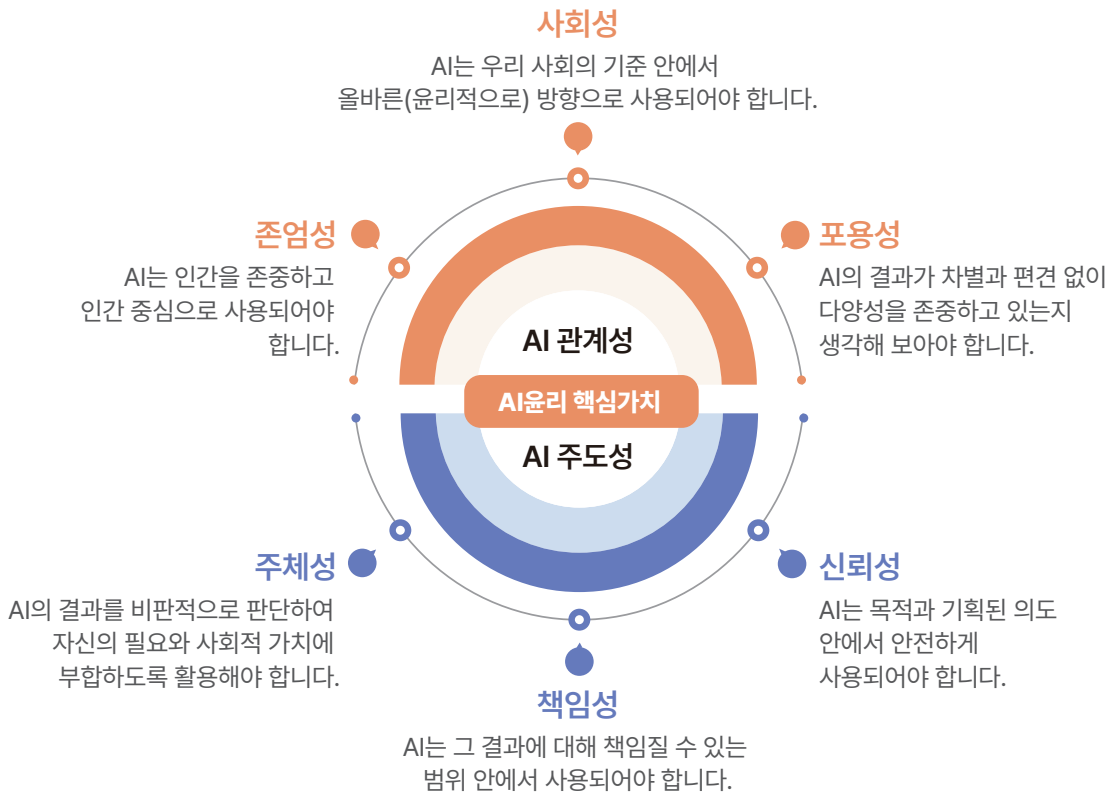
사회성
AI는 우리 사회의 기준 안에서 올바른(윤리적으로) 방향으로 사용되어야 합니다.

존엄성
AI는 인간을 존중하고 인간 중심으로 사용되어야 합니다.

포용성
AI의 결과가 차별과 편견 없이 다양성을 존중하고 있는지 생각해 보아야 합니다.

AI 관계성
AI윤리 핵심가치
AI 주도성

주체성
AI의 결과를 비판적으로 판단하여 자신의 필요와 사회적 가치에 부합하도록 활용해야 합니다.

신뢰성
AI는 목적과 기획된 의도 안에서 안전하게 사용되어야 합니다.

책임성
AI는 그 결과에 대해 책임질 수 있는 범위 안에서 사용되어야 합니다.